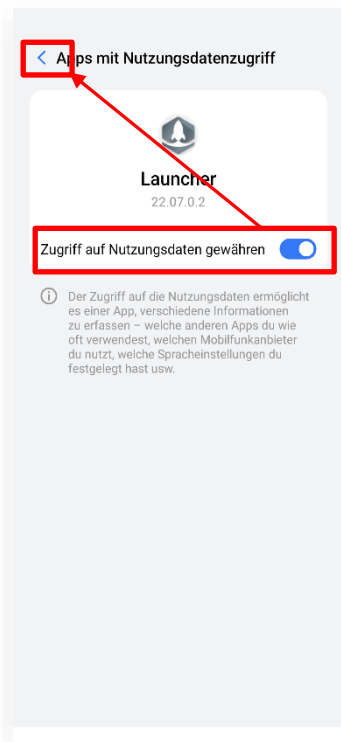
Apps mit Nutzungsdatenzugriff

Launcher

22.07.0.2

Zugriff auf Nutzungsdaten gewähren

Der Zugriff auf die Nutzungsdaten ermöglicht es einer App, verschiedene Informationen zu erfassen – welche anderen Apps du wie oft verwendest, welchen Mobilfunkanbieter du nutzt, welche Spracheinstellungen du festgelegt hast usw.